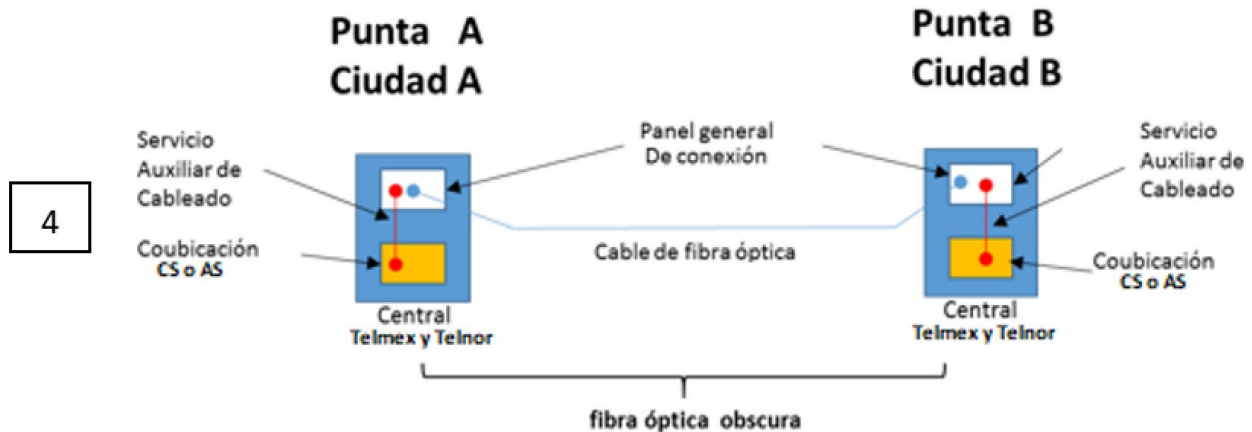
Punta A
Ciudad A

Punta B
Ciudad B

4

Servicio Auxiliar de Cableado

Coubicación
CS o AS

Central
Telmex y Telnor

Panel general
De conexión

Cable de fibra óptica

Servicio Auxiliar de Cableado

Coubicación
CS o AS

Central
Telmex y Telnor

fibra óptica obscura